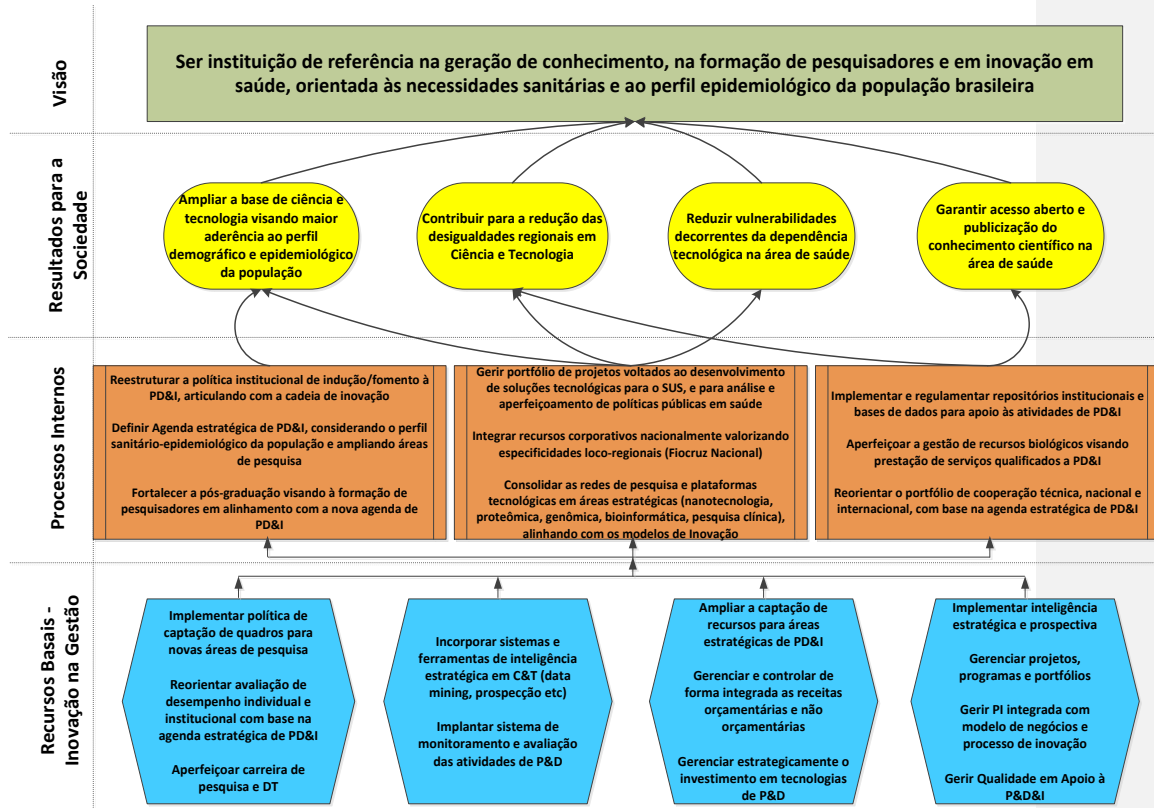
Visão

Ser instituição de referência na geração de conhecimento, na formação de pesquisadores e em inovação em saúde, orientada às necessidades sanitárias e ao perfil epidemiológico da população brasileira

Resultados para a Sociedade

Ampliar a base de ciência e tecnologia visando maior aderência ao perfil demográfico e epidemiológico da população

Contribuir para a redução das desigualdades regionais em Ciência e Tecnologia

Reduzir vulnerabilidades decorrentes da dependência tecnológica na área de saúde

Garantir acesso aberto e publicização do conhecimento científico na área de saúde

Processos Internos

Reestruturar a política institucional de indução/fomento à PD&I, articulando com a cadeia de inovação

Definir Agenda estratégica de PD&I, considerando o perfil sanitário-epidemiológico da população e ampliando áreas de pesquisa

Fortalecer a pós-graduação visando à formação de pesquisadores em alinhamento com a nova agenda de PD&I

Gerir portfólio de projetos voltados ao desenvolvimento de soluções tecnológicas para o SUS, e para análise e aperfeiçoamento de políticas públicas em saúde

Integrar recursos corporativos nacionalmente valorizando especificidades loco-regionais (Fiocruz Nacional)

Consolidar as redes de pesquisa e plataformas tecnológicas em áreas estratégicas (nanotecnologia, proteômica, genômica, bioinformática, pesquisa clínica), alinhando com os modelos de Inovação

Implementar e regulamentar repositórios institucionais e bases de dados para apoio às atividades de PD&I

Aperfeiçoar a gestão de recursos biológicos visando prestação de serviços qualificados a PD&I

Reorientar o portfólio de cooperação técnica, nacional e internacional, com base na agenda estratégica de PD&I

Recursos Basais - Inovação na Gestão

Implementar política de captação de quadros para novas áreas de pesquisa

Reorientar avaliação de desempenho individual e institucional com base na agenda estratégica de PD&I

Aperfeiçoar carreira de pesquisa e DT

Incorporar sistemas e ferramentas de inteligência estratégica em C&T (data mining, prospecção etc)

Implantar sistema de monitoramento e avaliação das atividades de P&D

Ampliar a captação de recursos para áreas estratégicas de PD&I

Gerenciar e controlar de forma integrada as receitas orçamentárias e não orçamentárias

Gerenciar estrategicamente o investimento em tecnologias de P&D

Implementar inteligência estratégica e prospectiva

Gerenciar projetos, programas e portfólios

Gerir PI integrada com modelo de negócios e processo de inovação

Gerir Qualidade em Apoio à P&D&I